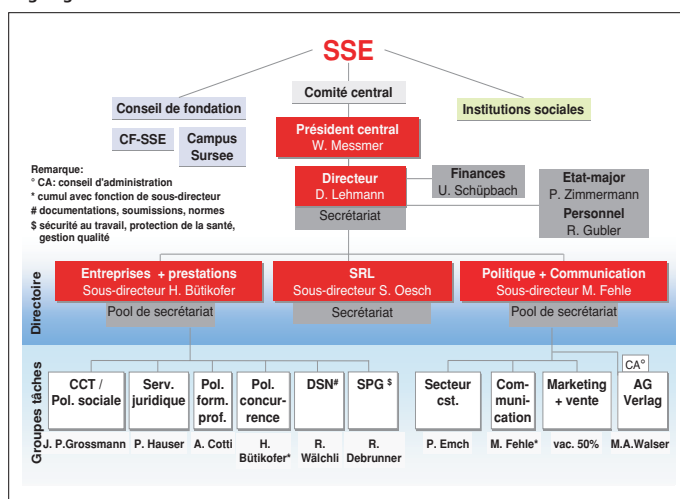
SSE

Conseil de fondation

Comité central

Institutions sociales

CF-SSE

Campus Sursee

Président central
W. Messmer

Remarque:
° CA: conseil d'administration
* cumul avec fonction de sous-directeur
# documentations, soumissions, normes
$ sécurité au travail, protection de la santé, gestion qualité

Finances
U. Schüpbach

Directeur
D. Lehmann

Secrétariat

Etat-major
P. Zimmermann

Personnel
R. Gubler

Directoire

Entreprises + prestations
Sous-directeur H. Bütikofer

Pool de secrétariat

SRL
Sous-directeur S. Oesch

Secrétariat

Politique + Communication
Sous-directeur M. Fehle

Pool de secrétariat

Groupes tâches

CCT / Pol. sociale
J. P.Grossmann

Serv. juridique
P. Hauser

Pol. form. prof.
A. Cotti

Pol. concurrence
H. Bütikofer*

DSN#
R. Wälchli

SPG $
R. Debrunner

Secteur cst.
P. Emch

Communication
M. Fehle*

Marketing + vente
vac. 50%

CA°

AG Verlag
M.A.Walser